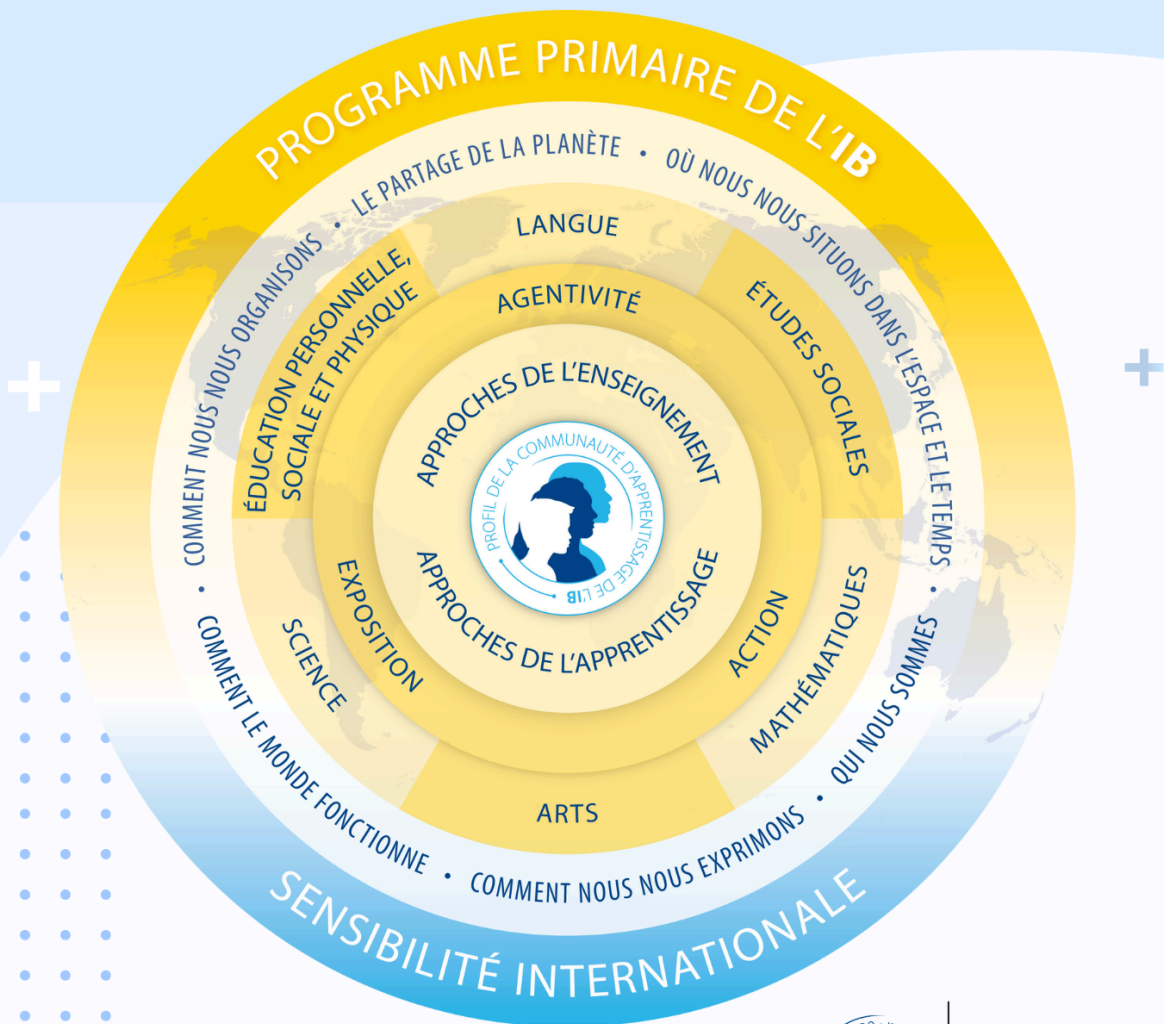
PROGRAMME PRIMAIRE DE L'IB

LE PARTAGE DE LA PLANÈTE • OÙ NOUS NOUS SITUONS DANS L'ESPACE ET LE TEMPS • QUI NOUS SOMMES • COMMENT NOUS NOUS EXPRIMONS • COMMENT LE MONDE FONCTIONNE • COMMENT NOUS NOUS ORGANISONS •

LANGUE

ÉTUDES SOCIALES

MATHÉMATIQUES

ARTS

SCIENCE

ÉDUCATION PERSONNELLE, SOCIALE ET PHYSIQUE

AGENTIVITÉ

ACTION

EXPOSITION

APPROCHES DE L'ENSEIGNEMENT

APPROCHES DE L'APPRENTISSAGE

PROFIL DE LA COMMUNAUTÉ D'APPRENTISSAGE DE L'IB

SENSIBILITÉ INTERNATIONALE